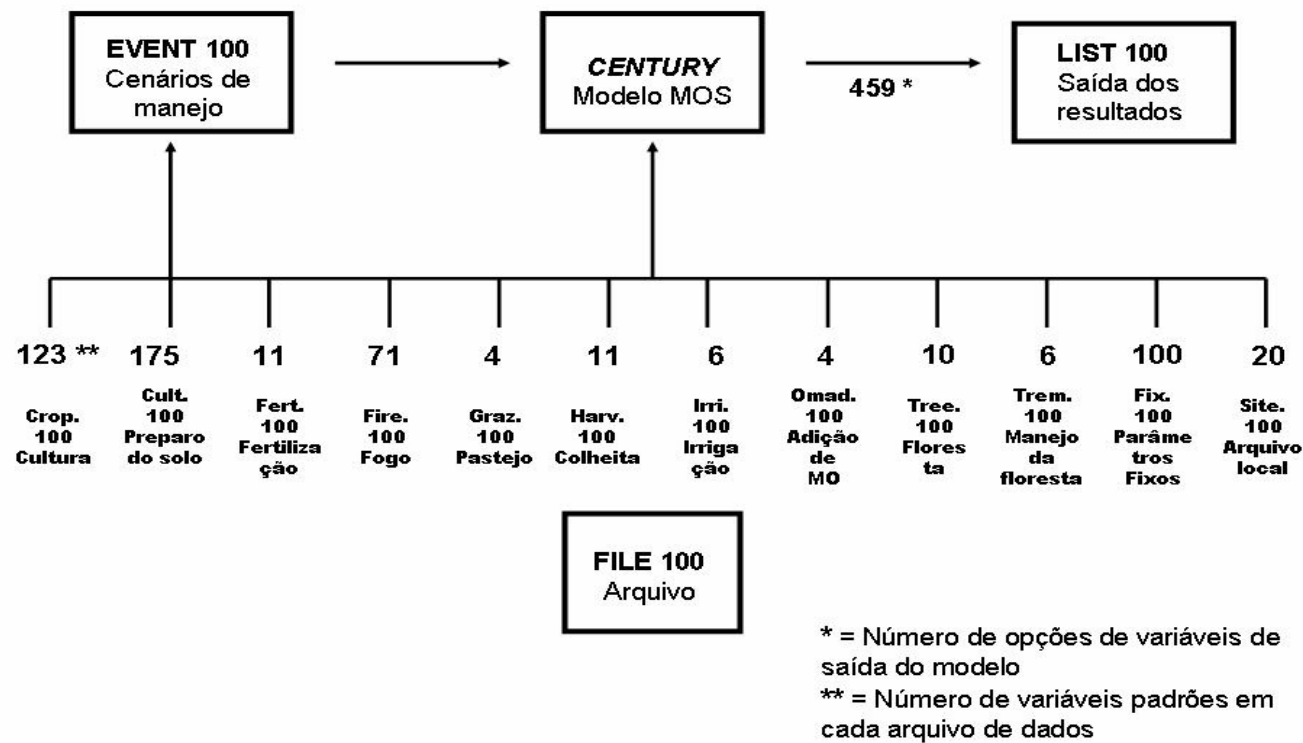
EVENT 100
Cenários de manejo

CENTURY
Modelo MOS

459 *

LIST 100
Saída dos resultados

123 **
Crop. 100 Cultura

175
Cult. 100 Preparo do solo

11
Fert. 100 Fertiliza ção

71
Fire. 100 Fogo

4
Graz. 100 Pastejo

11
Harv. 100 Colheita

6
Irri. 100 Irriga ção

4
Omad. 100 Adição de MO

10
Tree. 100 Flores ta

6
Trem. 100 Manejo da floresta

100
Fix. 100 Parâme tros Fixos

20
Site. 100 Arquivo local

FILE 100
Arquivo

* = Número de opções de variáveis de saída do modelo
** = Número de variáveis padrões em cada arquivo de dados